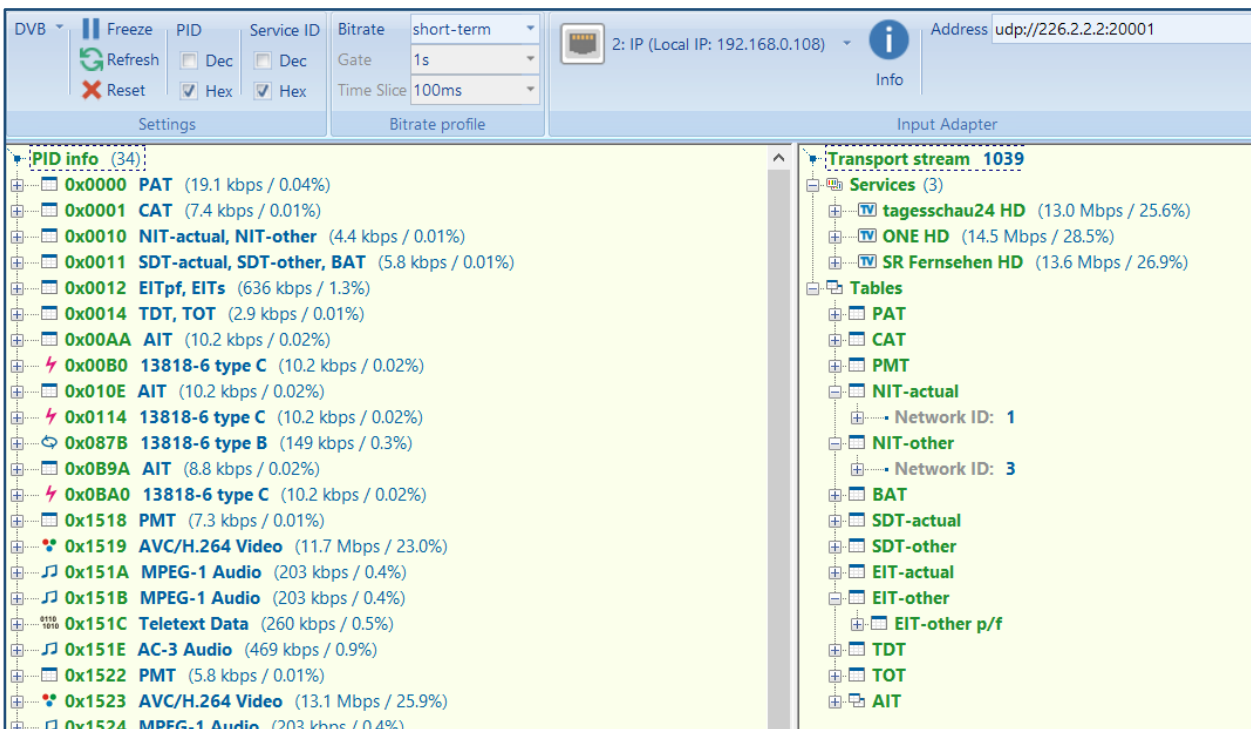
DVB Freeze Refresh Reset
PID Dec Hex
Service ID Dec Hex
Settings

Bitrate short-term
Gate 1s
Time Slice 100ms
Bitrate profile

2: IP (Local IP: 192.168.0.108)
Info
Address udp://226.2.2.2:20001
Input Adapter

PID info (34)
0x0000 PAT (19.1 kbps / 0.04%)
0x0001 CAT (7.4 kbps / 0.01%)
0x0010 NIT-actual, NIT-other (4.4 kbps / 0.01%)
0x0011 SDT-actual, SDT-other, BAT (5.8 kbps / 0.01%)
0x0012 EITpf, EITs (636 kbps / 1.3%)
0x0014 TDT, TOT (2.9 kbps / 0.01%)
0x00AA AIT (10.2 kbps / 0.02%)
0x00B0 13818-6 type C (10.2 kbps / 0.02%)
0x010E AIT (10.2 kbps / 0.02%)
0x0114 13818-6 type C (10.2 kbps / 0.02%)
0x087B 13818-6 type B (149 kbps / 0.3%)
0x0B9A AIT (8.8 kbps / 0.02%)
0x0BA0 13818-6 type C (10.2 kbps / 0.02%)
0x1518 PMT (7.3 kbps / 0.01%)
0x1519 AVC/H.264 Video (11.7 Mbps / 23.0%)
0x151A MPEG-1 Audio (203 kbps / 0.4%)
0x151B MPEG-1 Audio (203 kbps / 0.4%)
0x151C Teletext Data (260 kbps / 0.5%)
0x151E AC-3 Audio (469 kbps / 0.9%)
0x1522 PMT (5.8 kbps / 0.01%)
0x1523 AVC/H.264 Video (13.1 Mbps / 25.9%)
0x1524 MPEG-1 Audio (203 kbps / 0.4%)

Transport stream 1039
Services (3)
tagesschau24 HD (13.0 Mbps / 25.6%)
ONE HD (14.5 Mbps / 28.5%)
SR Fernsehen HD (13.6 Mbps / 26.9%)
Tables
PAT
CAT
PMT
NIT-actual
Network ID: 1
NIT-other
Network ID: 3
BAT
SDT-actual
SDT-other
EIT-actual
EIT-other
EIT-other p/f
TDT
TOT
AIT